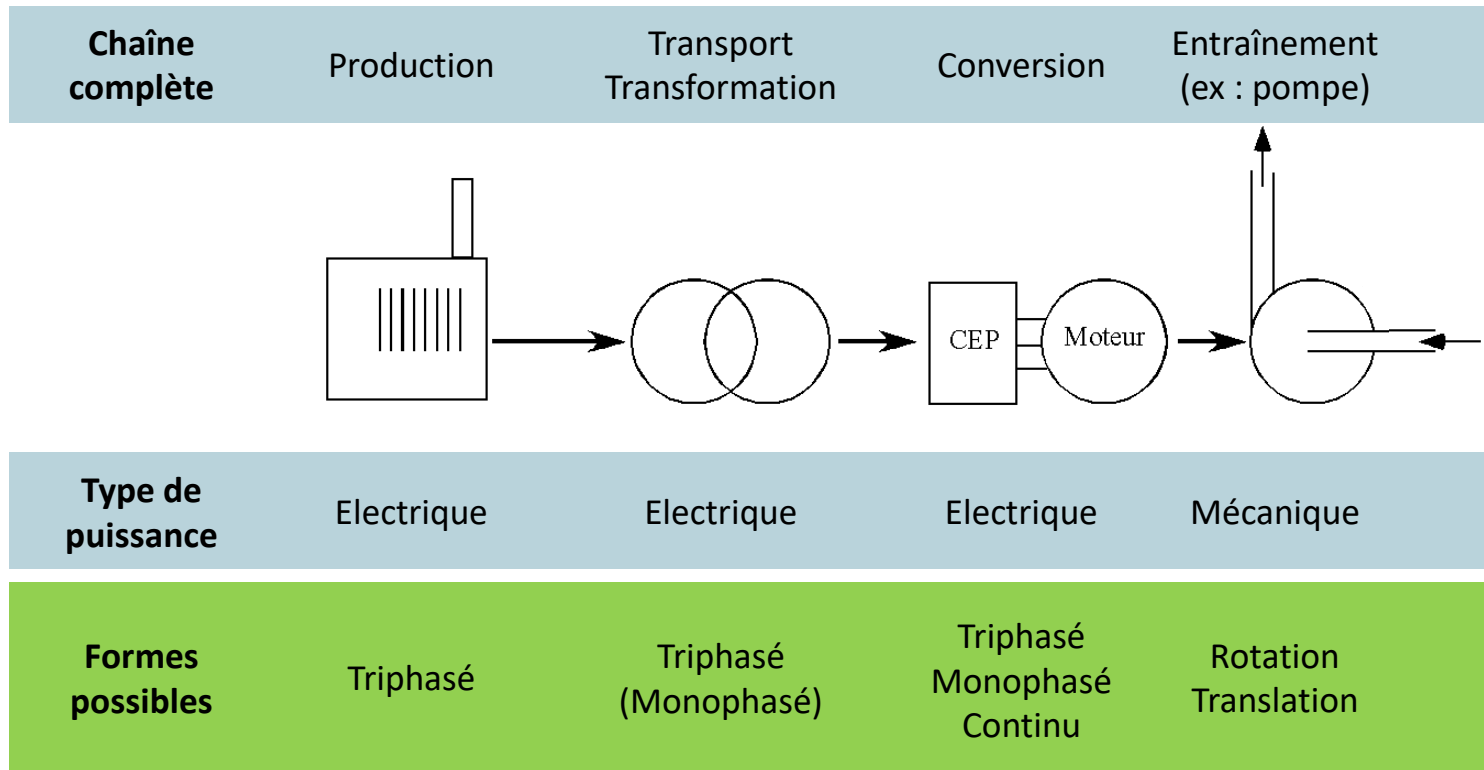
| Chaîne complète | Production | Transport Transformation | Conversion | Entraînement (ex : pompe) |
|---|---|---|---|---|
| | | | CEP Moteur | |
| Type de puissance | Electrique | Electrique | Electrique | Mécanique |
| Formes possibles | Triphasé | Triphasé (Monophasé) | Triphasé Monophasé Continu | Rotation Translation |